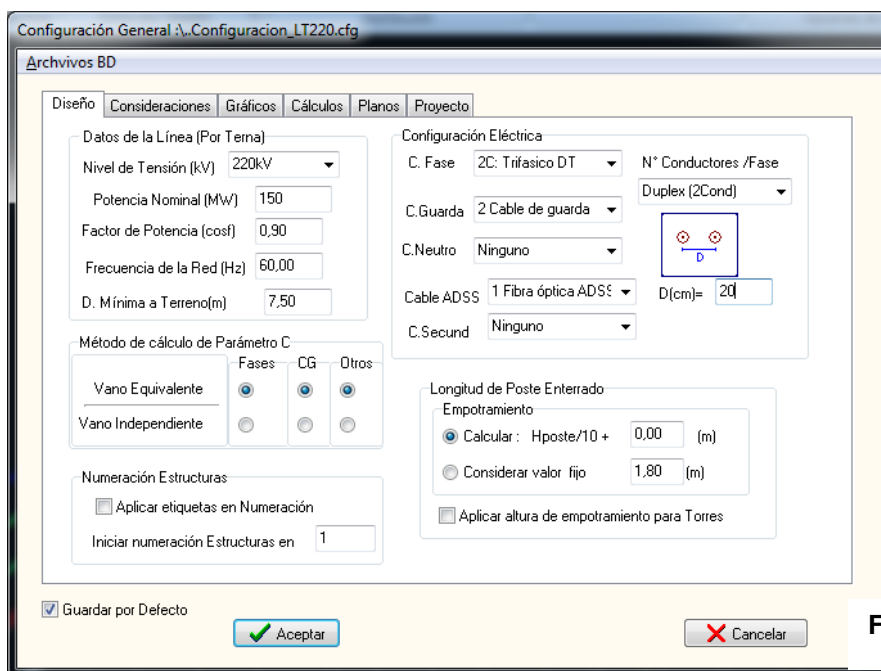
Configuración General :\..Configuracion_LT220.cfg

Archivos BD

Diseño | Consideraciones | Gráficos | Cálculos | Planos | Proyecto

Datos de la Línea (Por Terna)

Nivel de Tensión (kV) 220kV

Potencia Nominal (MW) 150

Factor de Potencia (cosf) 0,90

Frecuencia de la Red (Hz) 60,00

D. Mínima a Terreno(m) 7,50

Configuración Eléctrica

C. Fase 2C: Trifasico DT

N° Conductores /Fase

Duplex (2Cond)

C.Guarda 2 Cable de guarda

C.Neutro Ninguno

D

Cable ADSS 1 Fibra óptica ADSS

D(cm)= 20

C.Secund Ninguno

Método de cálculo de Parámetro C

Fases CG Otros

Vano Equivalente

Vano Independiente

Longitud de Poste Enterrado

Empotramiento

Calcular : Hposte/10 + 0,00 (m)

Considerar valor fijo 1,80 (m)

Aplicar altura de empotramiento para Torres

Numeración Estructuras

Aplicar etiquetas en Numeración

Iniciar numeración Estructuras en 1

Guardar por Defecto

Aceptar

Cancelar

F